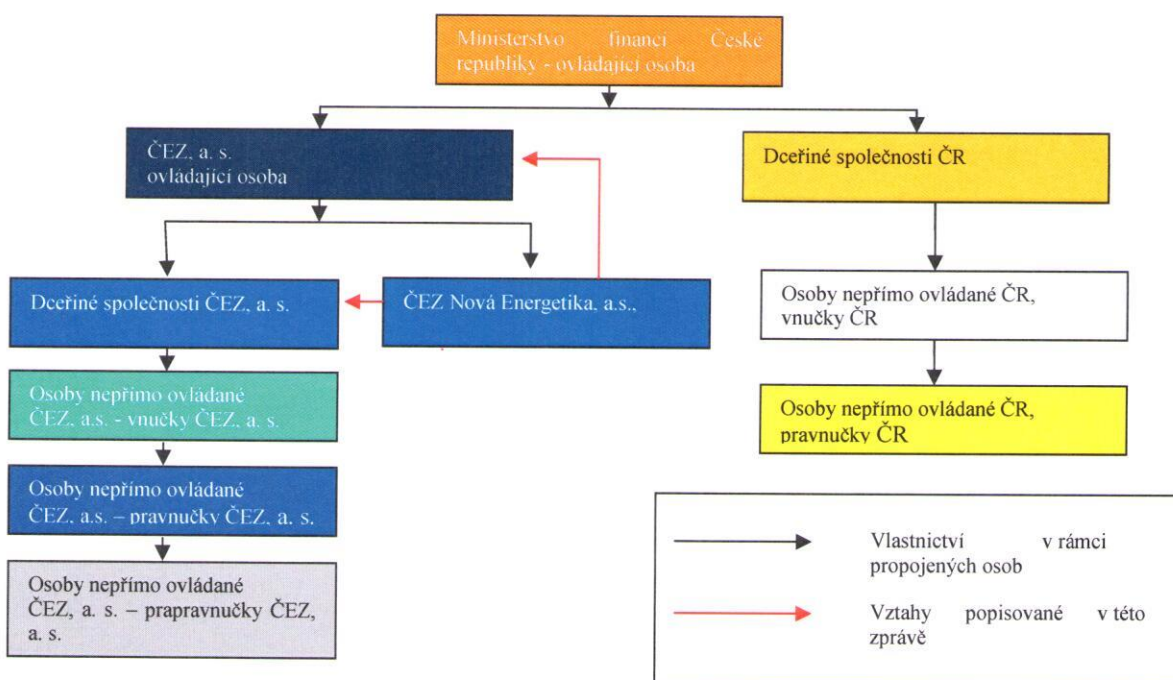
Ministerstvo financí České republiky - ovládající osoba

ČEZ, a. s.
ovládající osoba

Dceřiné společnosti ČR

Dceřiné společnosti ČEZ, a. s.

ČEZ Nová Energetika, a.s.,

Osoby nepřímo ovládané ČR, vnučky ČR

Osoby nepřímo ovládané ČEZ, a.s. - vnučky ČEZ, a. s.

Osoby nepřímo ovládané ČR, pravnučky ČR

Osoby nepřímo ovládané ČEZ, a.s. – pravnučky ČEZ, a. s.

Osoby nepřímo ovládané ČEZ, a. s. – prapravnučky ČEZ, a. s.

Vlastnictví v rámci propojených osob

Vztahy popisované v této zprávě